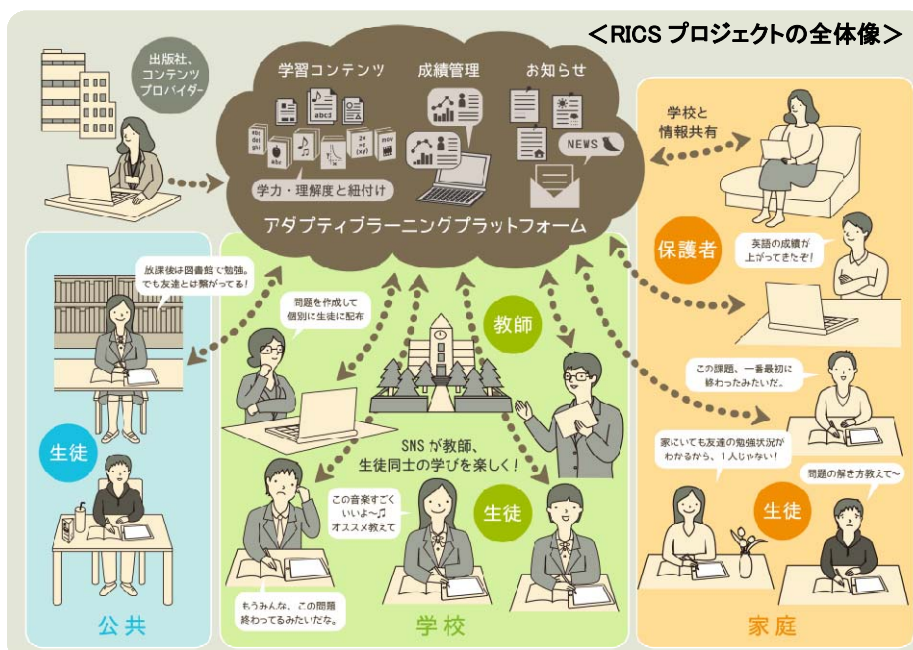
＜RICS プロジェクトの全体像＞

出版社、コンテンツプロバイダー

学習コンテンツ

成績管理

お知らせ

NEWS

学力・理解度と紐付け

アダプティブラーニングプラットフォーム

学校と情報共有

保護者

英語の成績が上がってきたぞ!

放課後は図書館で勉強。でも友達とは繋がってる!

問題を作成して個別に生徒に配布

教師

SNSが教師、生徒同士の学びを楽しく!

この課題、一番最初に終わったみたいだ。

家にいても友達の勉強状況がわかるから、1人じゃない!

問題の解き方教えて〜

生徒

この音楽すごくいいよ〜♫オススメ教えて

生徒

生徒

もうみんな、この問題終わってるみたいだな。

公共

学校

家庭